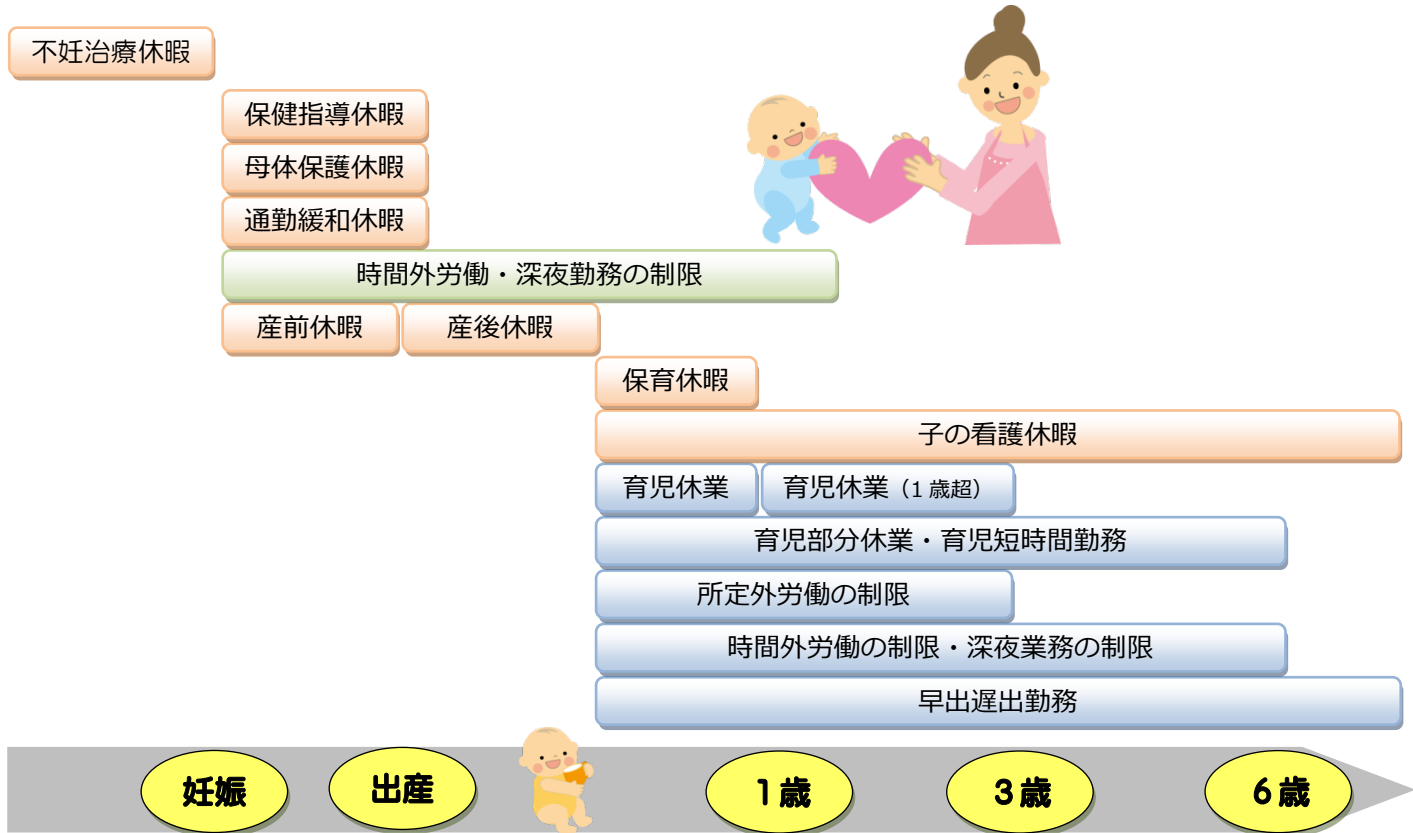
不妊治療休暇

保健指導休暇

母体保護休暇

通勤緩和休暇

時間外労働・深夜勤務の制限

産前休暇

産後休暇

保育休暇

子の看護休暇

育児休業

育児休業（1 歳超）

育児部分休業・育児短時間勤務

所定外労働の制限

時間外労働の制限・深夜業務の制限

早出遅出勤務

妊娠

出産

1歳

3歳

6歳